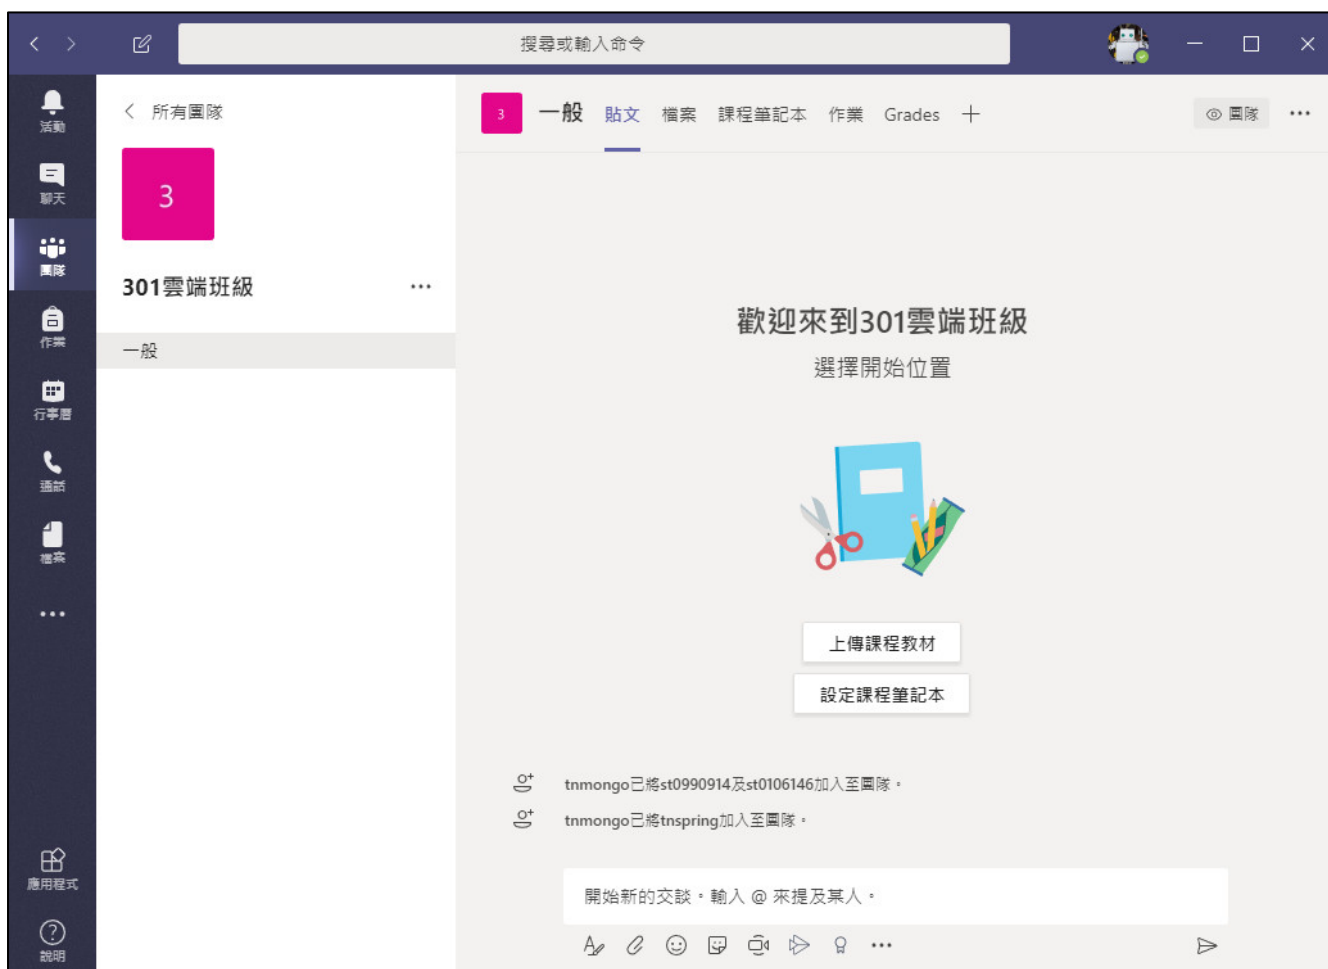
搜尋或輸入命令

活動
聊天
團隊
作業
行事曆
通話
檔案
...
應用程式
說明

所有團隊
3
301雲端班級 ...
一般

3 一般 貼文 檔案 課程筆記本 作業 Grades +
團隊 ...

歡迎來到301雲端班級
選擇開始位置

上傳課程教材
設定課程筆記本

tnmongo已將st0990914及st0106146加入至團隊。
tnmongo已將tnspring加入至團隊。

開始新的交談。輸入 @ 來提及某人。